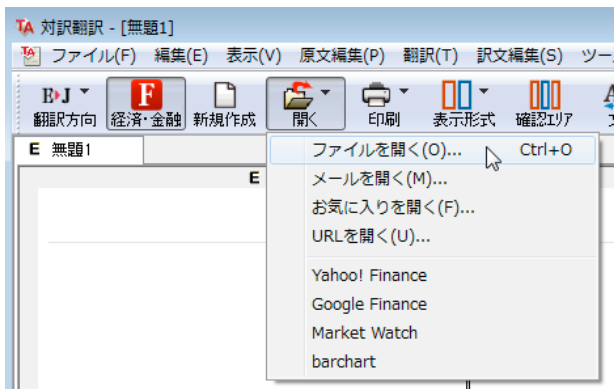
TA 対訳翻訳 - [無題1]

ファイル(F) 編集(E) 表示(V) 原文編集(P) 翻訳(T) 訳文編集(S) ツー

E▸J 翻訳方向 F 経済・金融 新規作成 開く 印刷 表示形式 確認エリア

E 無題1

E

ファイルを開く(O)... Ctrl+O
メールを開く(M)...
お気に入りを開く(F)...
URLを開く(U)...
Yahoo! Finance
Google Finance
Market Watch
barchart